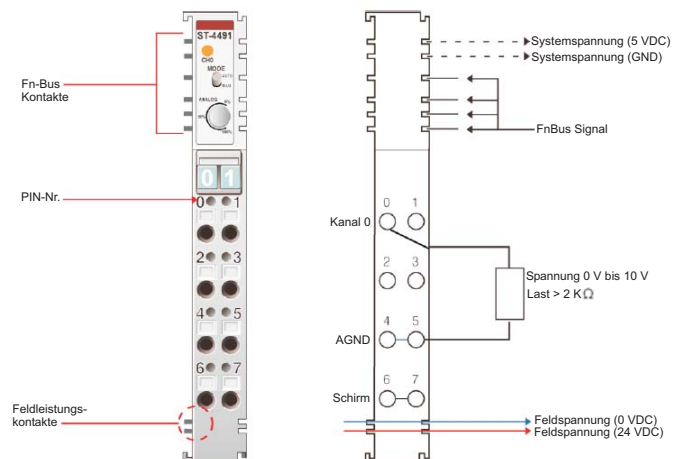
ST-4491
CH0
MODE
AUTO
BUS
ANALOG
0%
50%
100%

Fn-Bus Kontakte

0 1

PIN-Nr.

0 1
2 3
4 5
6 7

Feldleistungskontakte

Systemspannung (5 VDC)
Systemspannung (GND)

FnBus Signal

Kanal 0
0 1
2 3
Spannung 0 V bis 10 V
Last > 2 K$\Omega$
AGND
4 5
6 7
Schirm

Feldspannung (0 VDC)
Feldspannung (24 VDC)